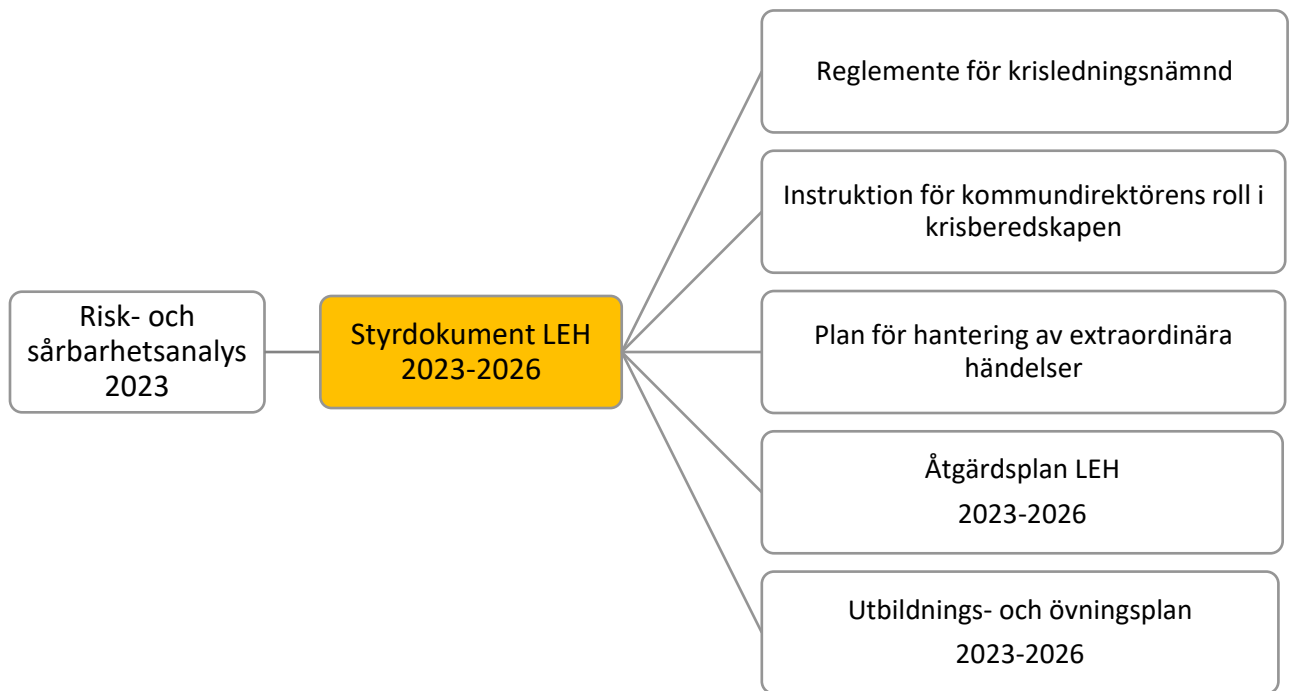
Risk- och sårbarhetsanalys 2023

Styrdokument LEH 2023-2026

Reglemente för krisledningsnämnd

Instruktion för kommundirektörens roll i krisberedskapen

Plan för hantering av extraordinära händelser

Åtgärdsplan LEH
2023-2026

Utbildnings- och övningsplan
2023-2026